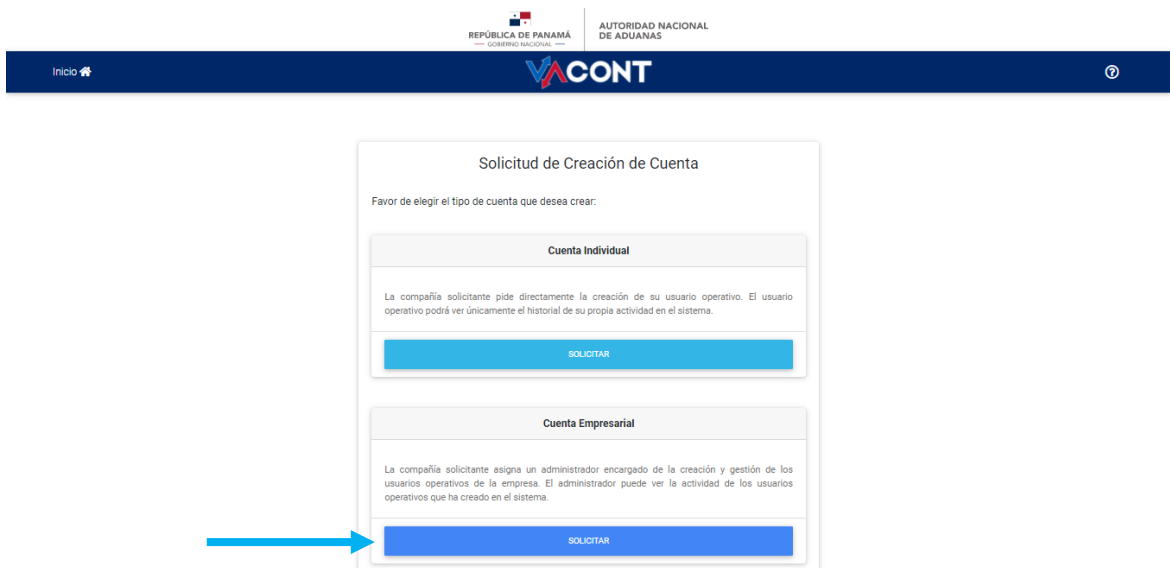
REPÚBLICA DE PANAMÁ
— GOBIERNO NACIONAL —

AUTORIDAD NACIONAL DE ADUANAS

Inicio

VACONT

Solicitud de Creación de Cuenta

Favor de elegir el tipo de cuenta que desea crear:

Cuenta Individual

La compañía solicitante pide directamente la creación de su usuario operativo. El usuario operativo podrá ver únicamente el historial de su propia actividad en el sistema.

SOLICITAR

Cuenta Empresarial

La compañía solicitante asigna un administrador encargado de la creación y gestión de los usuarios operativos de la empresa. El administrador puede ver la actividad de los usuarios operativos que ha creado en el sistema.

SOLICITAR